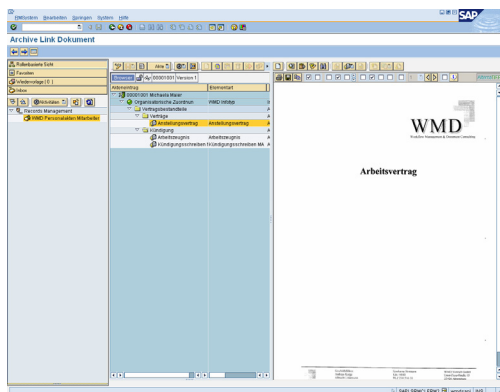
HRObjekt Bearbeiten Springen System Hilfe

Archive Link Dokument

Rollenbasierte Sicht
Favoriten
Wiedervorlage (0)
Inbox

Aktivitäten

Records Management
WMD Personalakten Mitarbeiter

Jahre

Strukturen 00001001 Version 1

Aktenvortrag | Elementart
00001001 Michaela Maier
Organisatorische Zuordnung | WMD Infobp
Vertragsbestandteile
Verträge
Arbeitsvertrag | Arbeitsvertrag
Kündigung
Arbeitszeugnis | Arbeitszeugnis
Kündigungsschreiben MA | Kündigungsschreiben MA

WMD
World Data Management & Document Consulting

Arbeitsvertrag

SAP